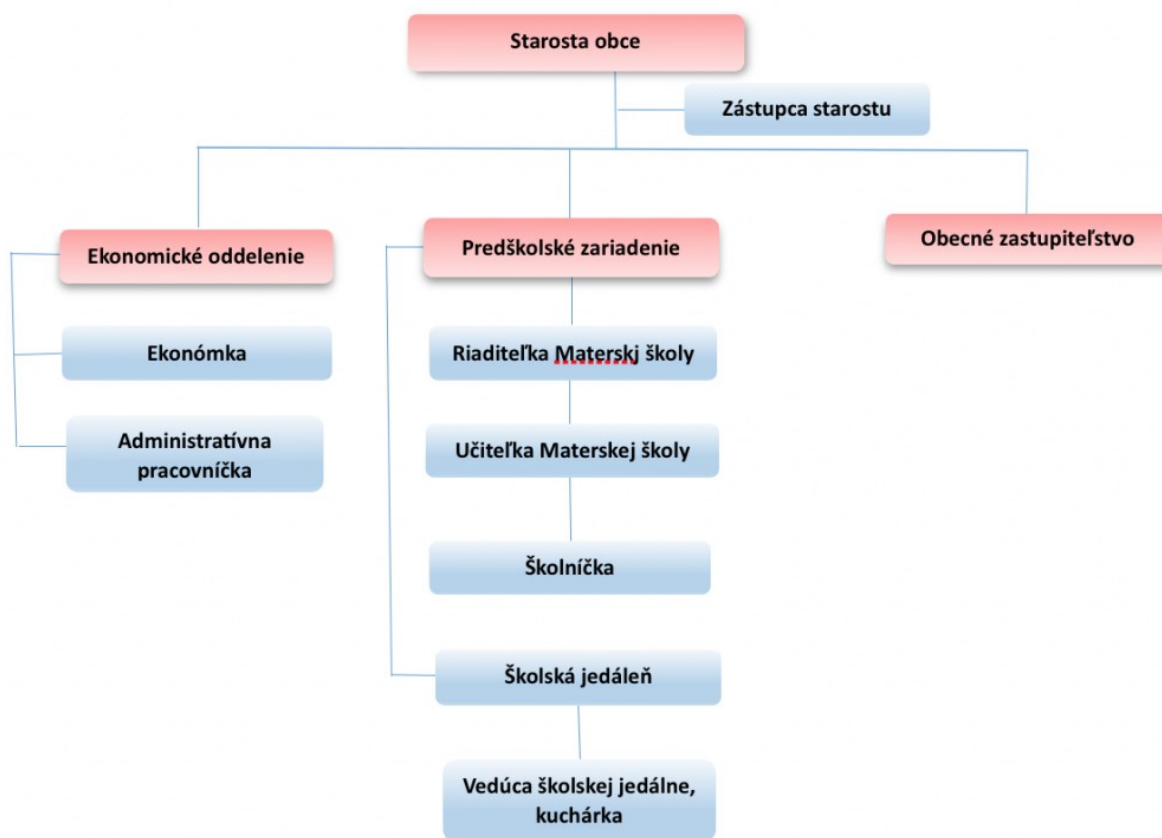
Starosta obce

Zástupca starostu

Ekonomické oddelenie

Predškolské zariadenie

Obecné zastupiteľstvo

Ekonómka

Administratívna pracovníčka

Riaditeľka Materskj školy

Učiteľka Materskej školy

Školníčka

Školská jedáleň

Vedúca školskej jedálne, kuchárka